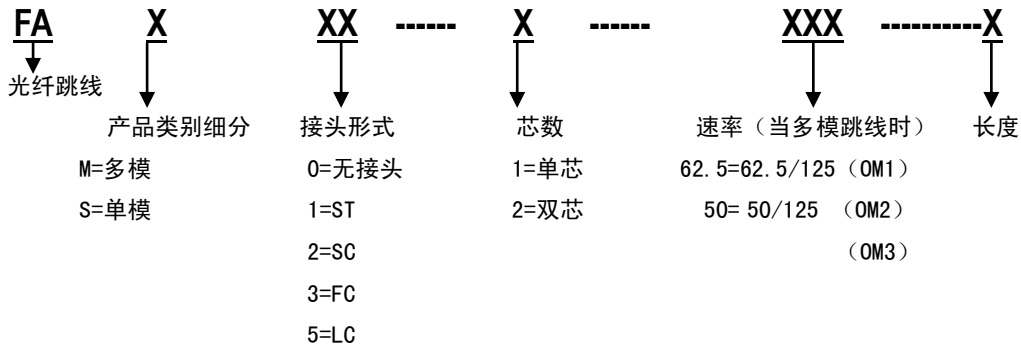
FA X XX ------ X ------ XXX ----------X

光纤跳线

产品类别细分
M=多模
S=单模

接头形式
0=无接头
1=ST
2=SC
3=FC
5=LC

芯数
1=单芯
2=双芯

速率（当多模跳线时）
62.5=62.5/125（OM1）
50= 50/125 （OM2）
（OM3）

长度